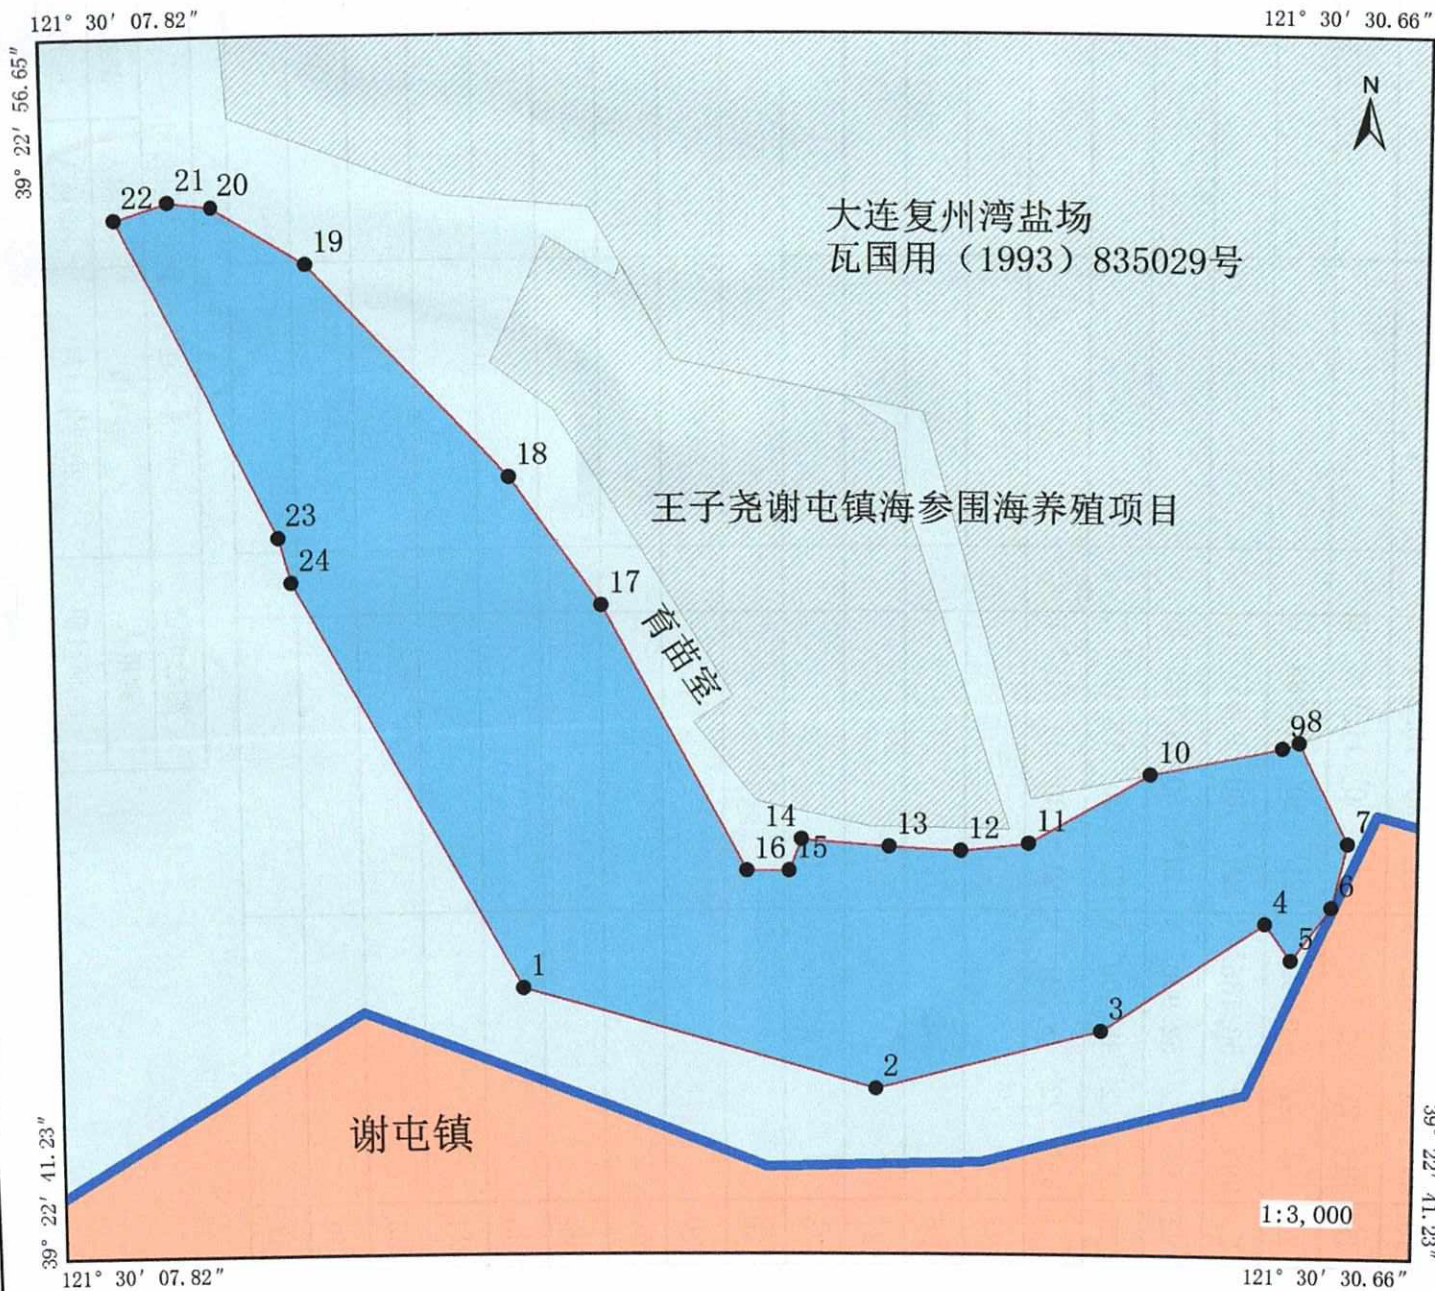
121° 30′ 07.82″
121° 30′ 30.66″
39° 22′ 56.65″
N
大连复州湾盐场
瓦国用（1993）835029号
22 21 20
19
18
王子尧谢屯镇海参围海养殖项目
23
24
17
育苗室
98
10
14
13
12
11
7
16 15
6
4
5
1
3
2
谢屯镇
39° 22′ 41.23″
39° 22′ 41.23″
1:3,000
121° 30′ 07.82″
121° 30′ 30.66″